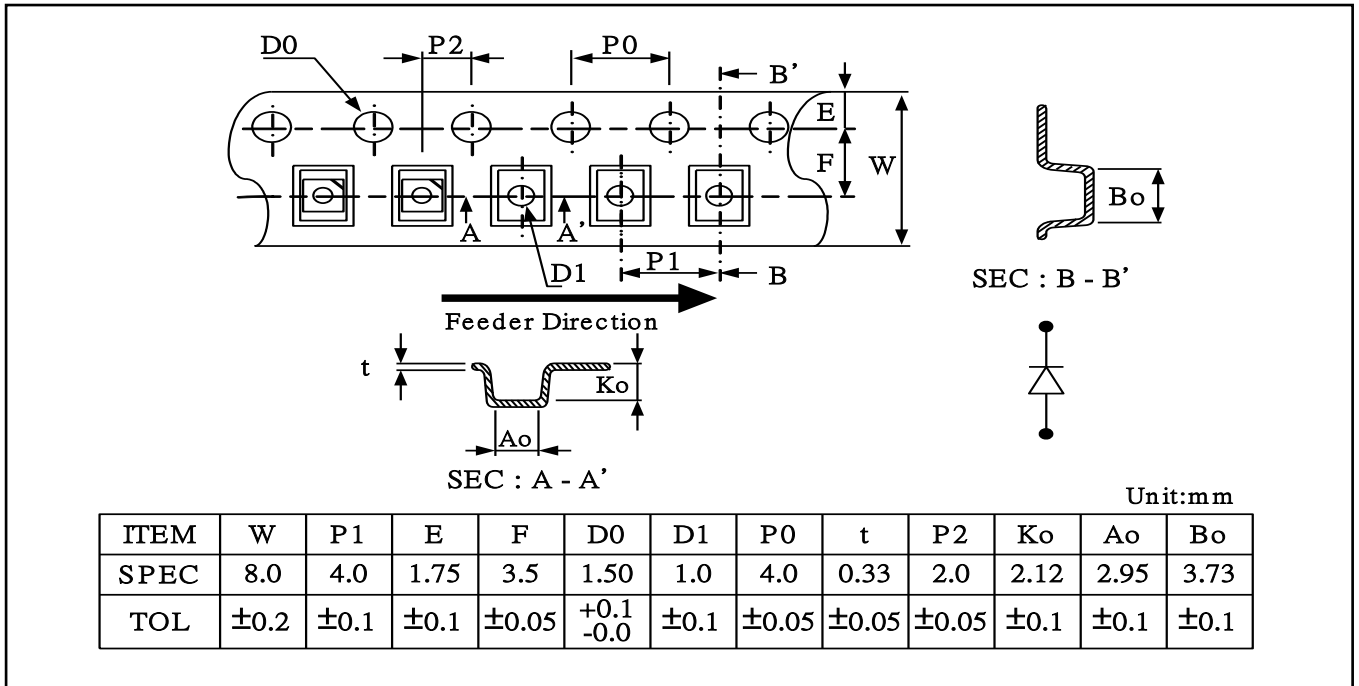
D0
P2
P0
B'
E
F
W
A
A'
D1
P1
B
Bo
SEC : B - B'
Feeder Direction
t
Ko
Ao
SEC : A - A'

Unit:mm

| ITEM | W | P1 | E | F | D0 | D1 | P0 | t | P2 | Ko | Ao | Bo |
|---|---|---|---|---|---|---|---|---|---|---|---|---|
| SPEC | 8.0 | 4.0 | 1.75 | 3.5 | 1.50 | 1.0 | 4.0 | 0.33 | 2.0 | 2.12 | 2.95 | 3.73 |
| TOL | ±0.2 | ±0.1 | ±0.1 | ±0.05 | +0.1 -0.0 | ±0.1 | ±0.05 | ±0.05 | ±0.05 | ±0.1 | ±0.1 | ±0.1 |